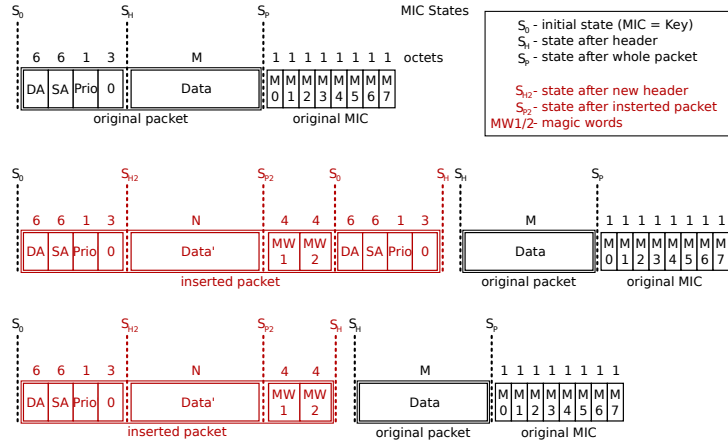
$S_0$ $S_H$ $S_P$ MIC States

6 6 1 3 M 1 1 1 1 1 1 1 1 octets

DA SA Prio 0 Data M 0 M 1 M 2 M 3 M 4 M 5 M 6 M 7

original packet original MIC

$S_0$ - initial state (MIC = Key)
$S_H$ - state after header
$S_P$ - state after whole packet

$S_{H2}$- state after new header
$S_{P2}$- state after insterted packet
MW1/2- magic words

$S_0$ $S_{H2}$ $S_{P2}$ $S_0$ $S_H$ $S_H$ $S_P$

6 6 1 3 N 4 4 6 6 1 3 M 1 1 1 1 1 1 1 1

DA SA Prio 0 Data' MW 1 MW 2 DA SA Prio 0 Data M 0 M 1 M 2 M 3 M 4 M 5 M 6 M 7

inserted packet original packet original MIC

$S_0$ $S_{H2}$ $S_{P2}$ $S_H$ $S_H$ $S_P$

6 6 1 3 N 4 4 M 1 1 1 1 1 1 1 1

DA SA Prio 0 Data' MW 1 MW 2 Data M 0 M 1 M 2 M 3 M 4 M 5 M 6 M 7

inserted packet original packet original MIC